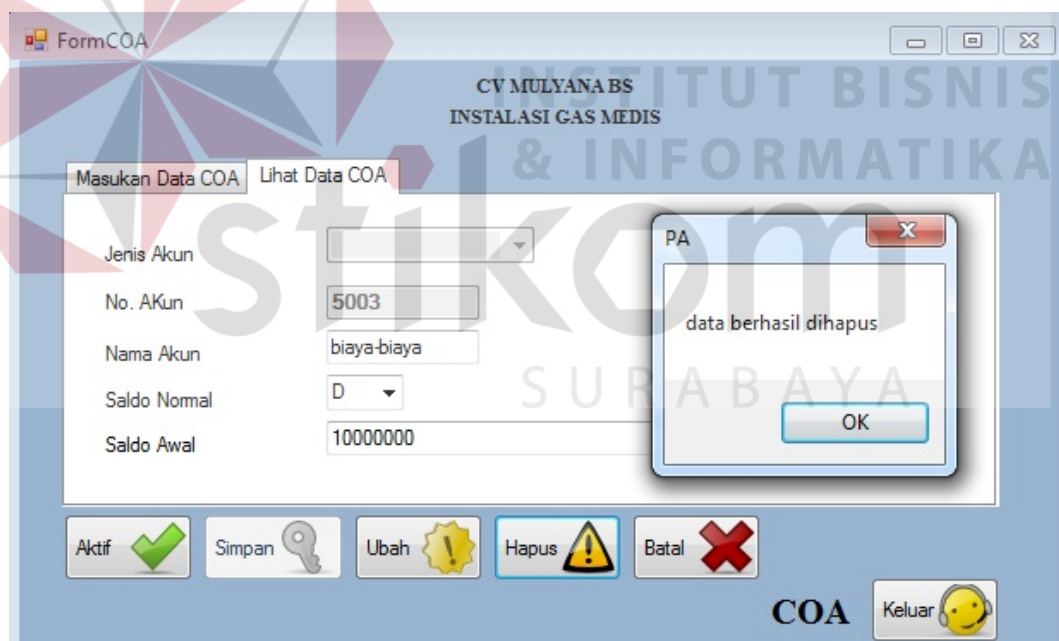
FormCOA

CV MULYANA BS
INSTALASI GAS MEDIS

INSTITUT BISNIS & INFORMATIKA

stikom

SURABAYA

Masukan Data COA | Lihat Data COA

Jenis Akun
No. AKun 5003
Nama Akun biaya-biaya
Saldo Normal D
Saldo Awal 10000000

PA
data berhasil dihapus
OK

Aktif | Simpan | Ubah | Hapus | Batal

COA
Keluar